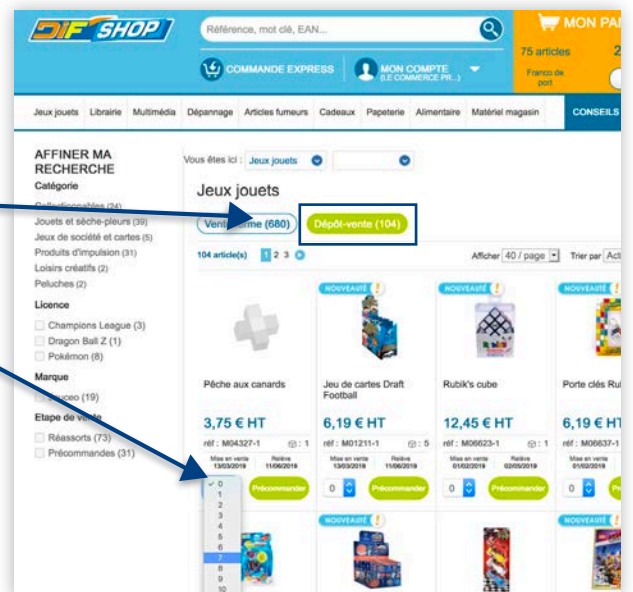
DIF SHOP

Référence, mot clé, EAN...

MON PA

75 articles

Franco de port

COMMANDE EXPRESS

MON COMPTE
(LE COMMERCE PR...)

Jeux jouets Librairie Multimédia Dépannage Articles fumeurs Cadeaux Papeterie Alimentaire Matériel magasin CONSEILS

AFFINER MA RECHERCHE

Catégorie

Collectionnables (24)
Jouets et sèche-pleurs (39)
Jeux de société et cartes (5)
Produits d'impulsion (31)
Loisirs créatifs (2)
Peluches (2)

Licence

Champions League (3)
Dragon Ball Z (1)
Pokémon (8)

Marque

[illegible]uceo (19)

Etape de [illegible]e

Réassorts (73)
Précommandes (31)

Vous êtes ici : Jeux jouets

Jeux jouets

Vent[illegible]me (680)

Dépôt-vente (104)

104 article(s) 1 2 3

Afficher 40 / page

Trier par Act

NOUVEAUTÉ

Pêche aux canards
3,75 € HT
réf : M04327-1 : 1
Mise en vente 13/03/2019
Relève 11/06/2019

Jeu de cartes Draft Football
6,19 € HT
réf : M01211-1 : 5
Mise en vente 13/03/2019
Relève 11/06/2019

Rubik's cube
12,45 € HT
réf : M06623-1 : 1
Mise en vente 01/02/2019
Relève 02/05/2019

Porte clés Ru
6,19 € HT
réf : M06637-1
Mise en vente 01/02/2019

0
1
2
3
4
5
6
7
8
9
10

Précommander

0 Précommander

0 Précommander

0